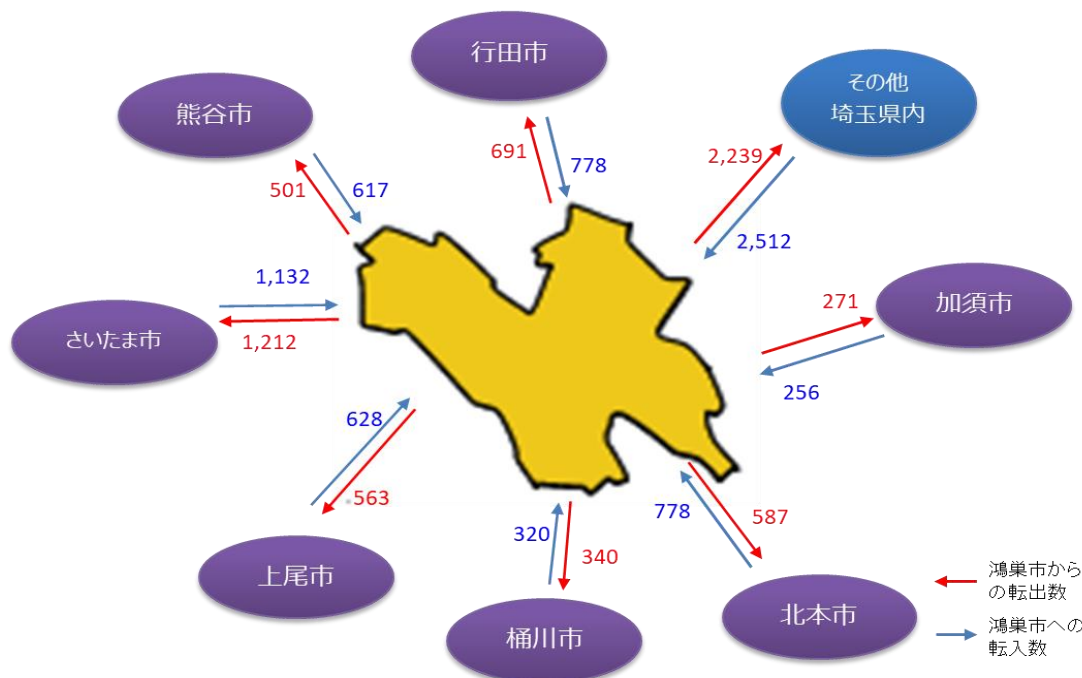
行田市

熊谷市

その他
埼玉県内

691

778

501

617

2,239

2,512

1,132

さいたま市

1,212

271

加須市

256

628

563

778

587

320

340

上尾市

桶川市

北本市

鴻巣市からの転出数

鴻巣市への転入数